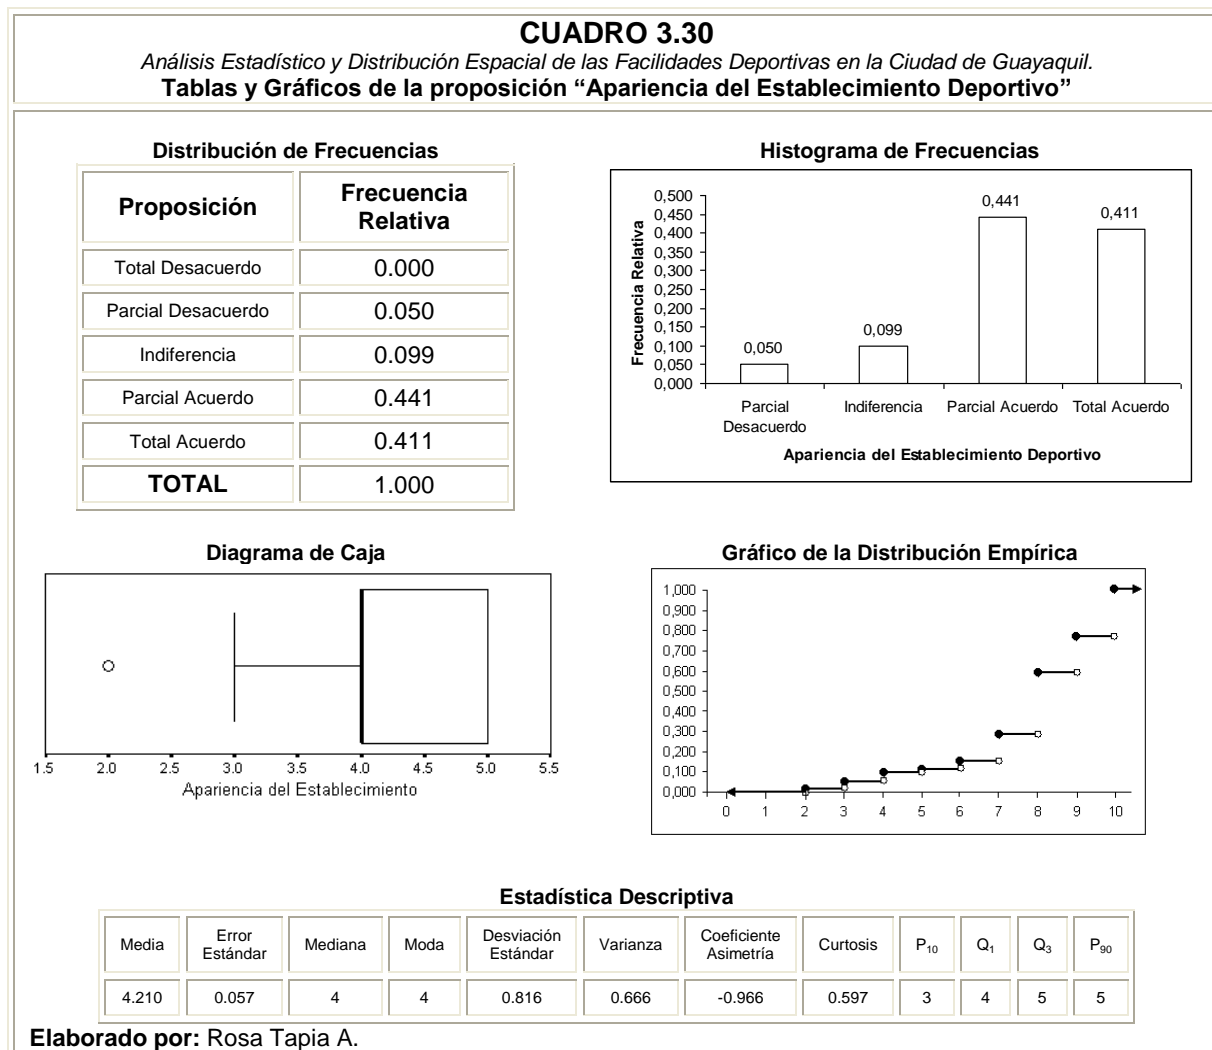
**CUADRO 3.30**
*Análisis Estadístico y Distribución Espacial de las Facilidades Deportivas en la Ciudad de Guayaquil.*
**Tablas y Gráficos de la proposición "Apariencia del Establecimiento Deportivo"**

**Distribución de Frecuencias**

| Proposición | Frecuencia Relativa |
|---|---|
| Total Desacuerdo | 0.000 |
| Parcial Desacuerdo | 0.050 |
| Indiferencia | 0.099 |
| Parcial Acuerdo | 0.441 |
| Total Acuerdo | 0.411 |
| **TOTAL** | 1.000 |

**Histograma de Frecuencias**

Frecuencia Relativa
0,500
0,450
0,400
0,350
0,300
0,250
0,200
0,150
0,100
0,050
0,000

0,050
0,099
0,441
0,411

Parcial Desacuerdo
Indiferencia
Parcial Acuerdo
Total Acuerdo

Apariencia del Establecimiento Deportivo

**Diagrama de Caja**

1.5 2.0 2.5 3.0 3.5 4.0 4.5 5.0 5.5
Apariencia del Establecimiento

**Gráfico de la Distribución Empírica**

1,000
0,900
0,800
0,700
0,600
0,500
0,400
0,300
0,200
0,100
0,000

0 1 2 3 4 5 6 7 8 9 10

**Estadística Descriptiva**

| Media | Error Estándar | Mediana | Moda | Desviación Estándar | Varianza | Coeficiente Asimetría | Curtosis | $P_{10}$ | $Q_1$ | $Q_3$ | $P_{90}$ |
|---|---|---|---|---|---|---|---|---|---|---|---|
| 4.210 | 0.057 | 4 | 4 | 0.816 | 0.666 | -0.966 | 0.597 | 3 | 4 | 5 | 5 |

**Elaborado por:** Rosa Tapia A.